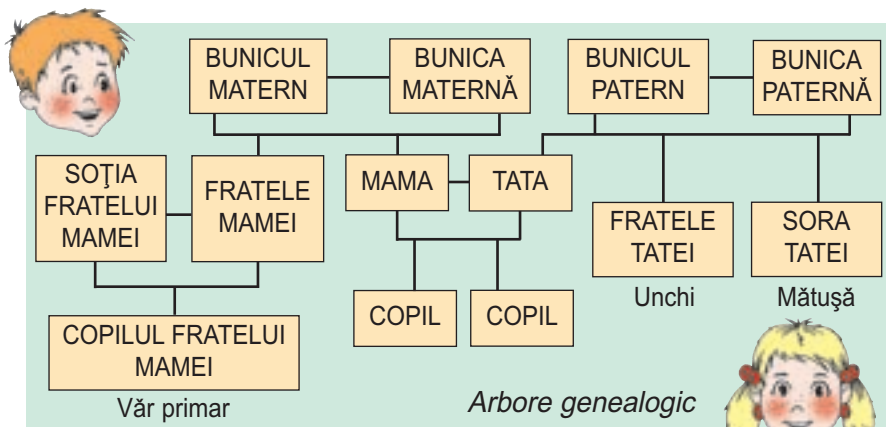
BUNICUL MATERN

BUNICA MATERNĂ

BUNICUL PATERN

BUNICA PATERNĂ

SOŢIA FRATELUI MAMEI

FRATELE MAMEI

MAMA

TATA

FRATELE TATEI

SORA TATEI

Unchi

Mătuşă

COPIL

COPIL

COPILUL FRATELUI MAMEI

Văr primar

Arbore genealogic